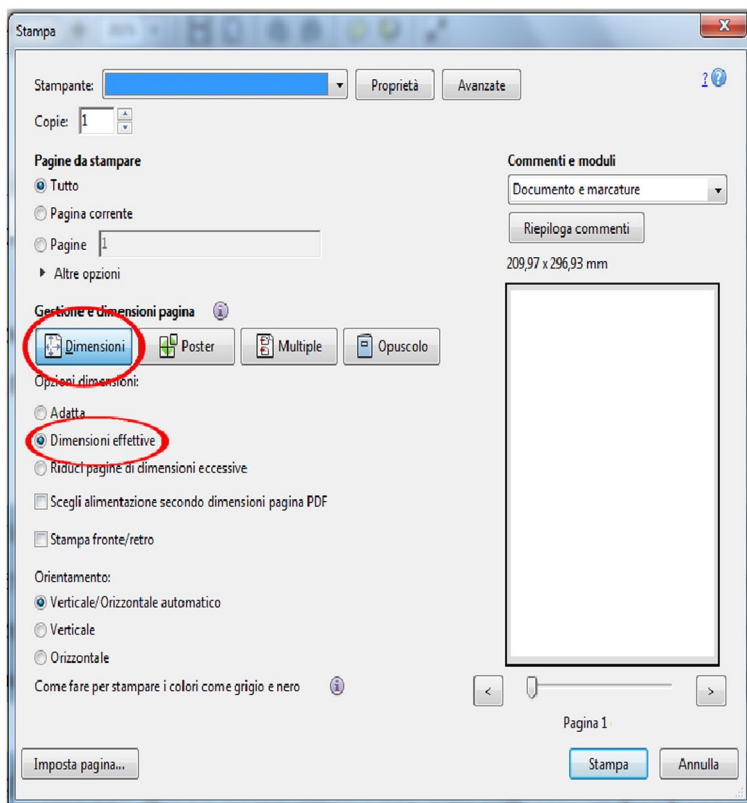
Stampa

Stampante: Proprietà Avanzate

Copie: 1

Pagine da stampare
Tutto
Pagina corrente
Pagine 1
Altre opzioni

Gestione e dimensioni pagina
Dimensioni Poster Multiple Opuscolo

Opzioni dimensioni:
Adatta
Dimensioni effettive
Riduci pagine di dimensioni eccessive
Scegli alimentazione secondo dimensioni pagina PDF

Stampa fronte/retro

Orientamento:
Verticale/Orizzontale automatico
Verticale
Orizzontale

Come fare per stampare i colori come grigio e nero

Commenti e moduli
Documento e marcature
Riepiloga commenti
209,97 x 296,93 mm

<
>
Pagina 1

Imposta pagina...
Stampa Annulla